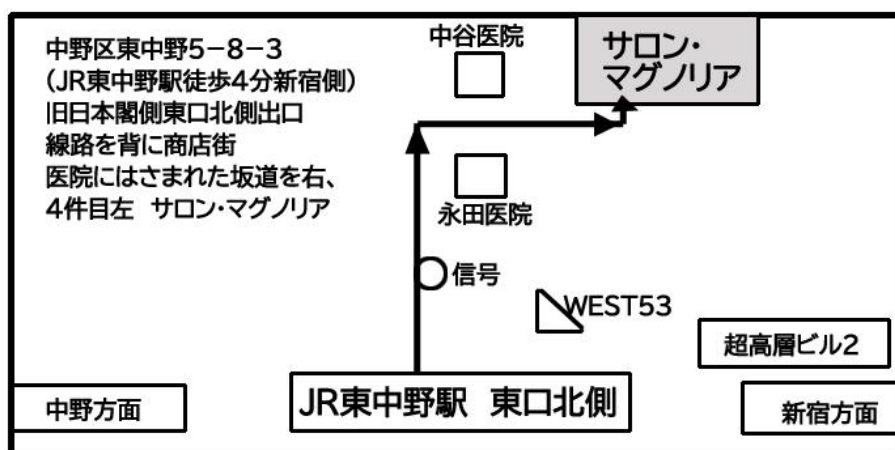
中野区東中野5−8−3
(JR東中野駅徒歩4分新宿側)
旧日本閣側東口北側出口
線路を背に商店街
医院にはさまれた坂道を右、
4件目左　サロン・マグノリア

中谷医院

サロン・
マグノリア

永田医院

信号

WEST53

超高層ビル2

中野方面

JR東中野駅　東口北側

新宿方面